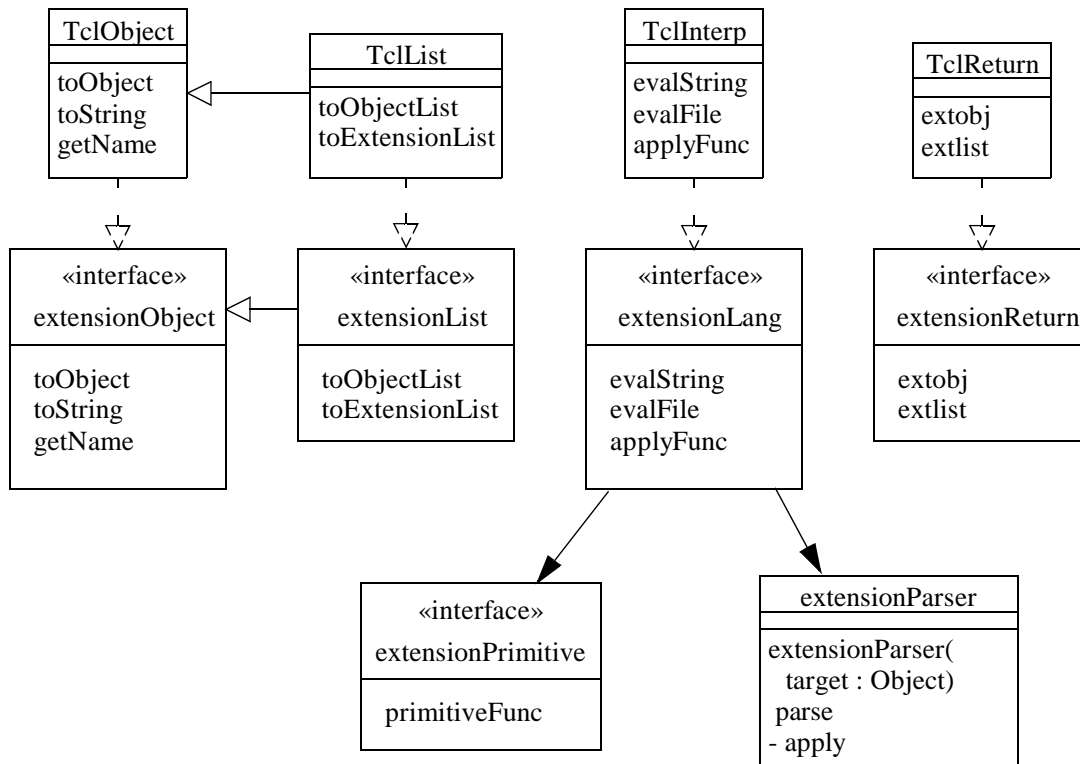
TclObject

toObject
toString
getName

TclList

toObjectList
toExtensionList

TclInterp

evalString
evalFile
applyFunc

TclReturn

extobj
extlist

«interface»
extensionObject

toObject
toString
getName

«interface»
extensionList

toObjectList
toExtensionList

«interface»
extensionLang

evalString
evalFile
applyFunc

«interface»
extensionReturn

extobj
extlist

«interface»
extensionPrimitive

primitiveFunc

extensionParser

extensionParser(
target : Object)
parse
- apply